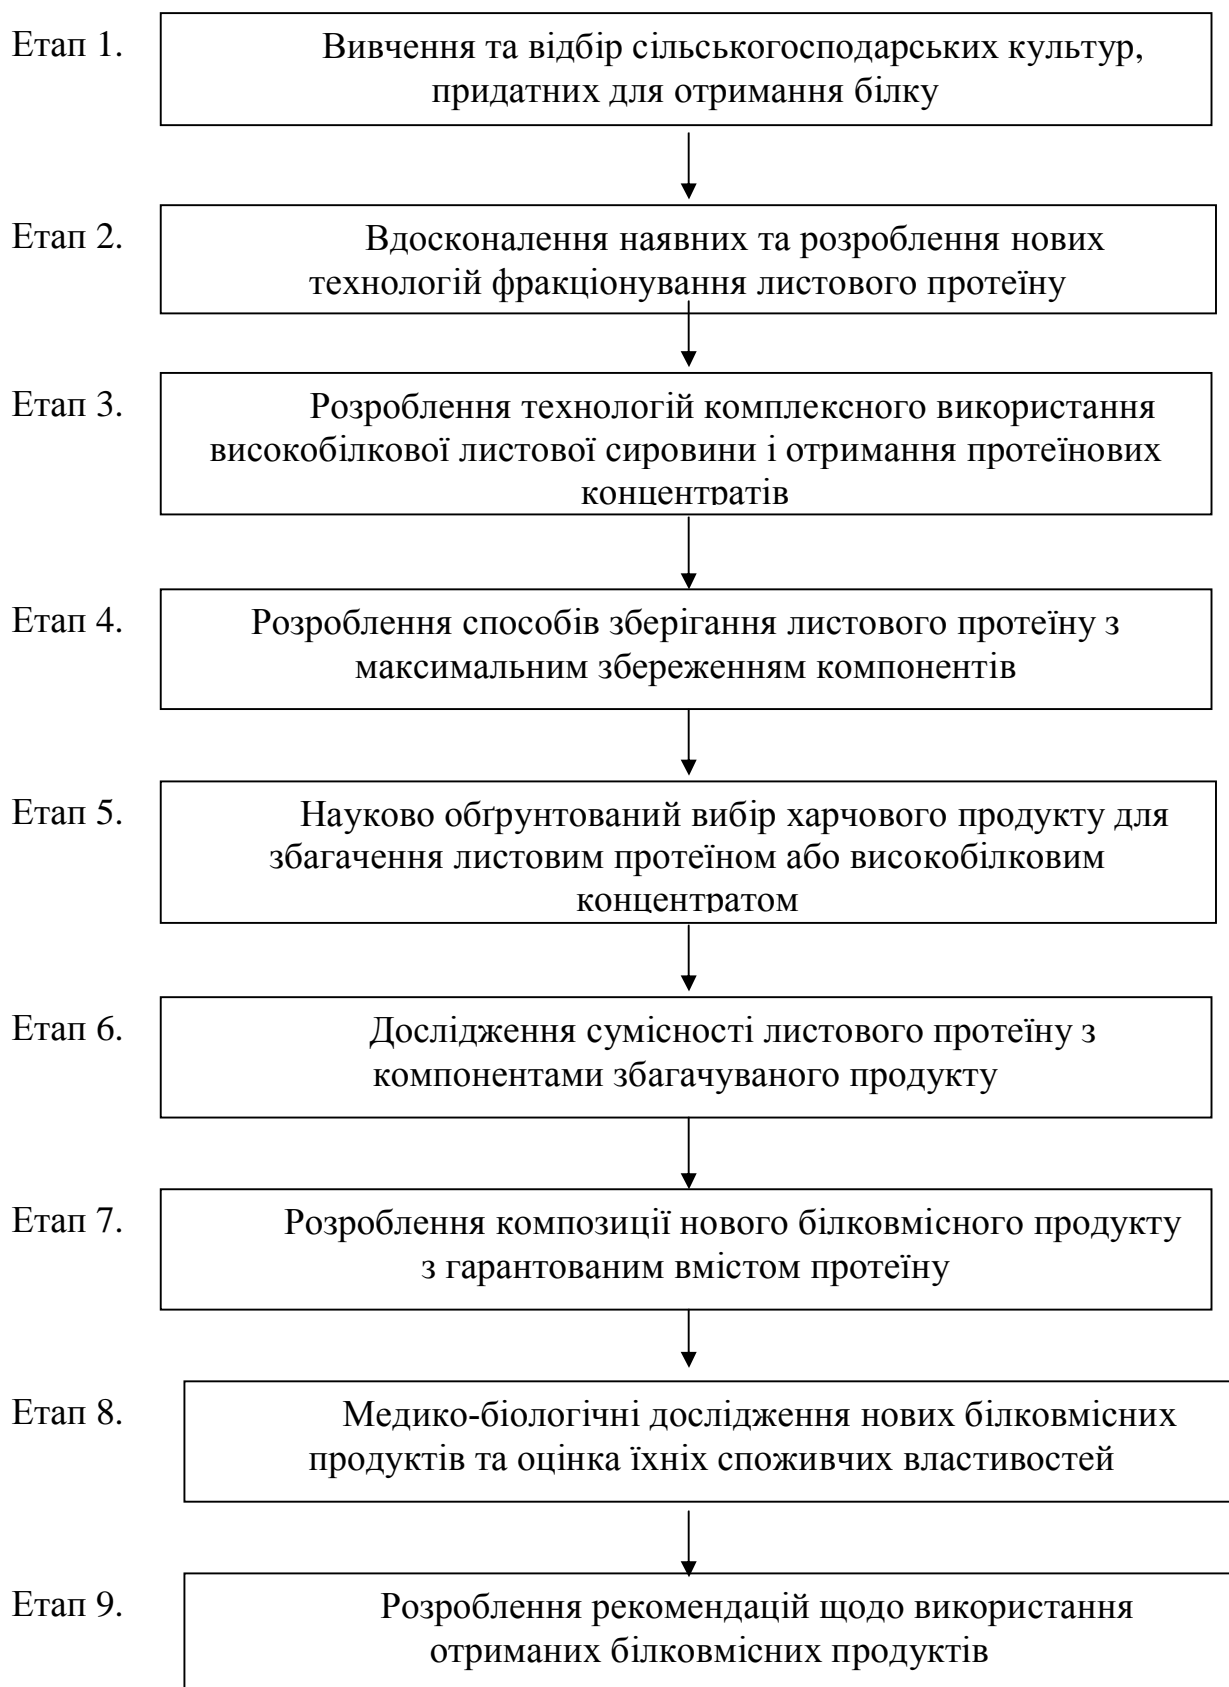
Етап 1. Вивчення та відбір сільськогосподарських культур, придатних для отримання білку

Етап 2. Вдосконалення наявних та розроблення нових технологій фракціонування листового протеїну

Етап 3. Розроблення технологій комплексного використання високобілкової листової сировини і отримання протеїнових концентратів

Етап 4. Розроблення способів зберігання листового протеїну з максимальним збереженням компонентів

Етап 5. Науково обґрунтований вибір харчового продукту для збагачення листовим протеїном або високобілковим концентратом

Етап 6. Дослідження сумісності листового протеїну з компонентами збагачуваного продукту

Етап 7. Розроблення композиції нового білковмісного продукту з гарантованим вмістом протеїну

Етап 8. Медико-біологічні дослідження нових білковмісних продуктів та оцінка їхніх споживчих властивостей

Етап 9. Розроблення рекомендацій щодо використання отриманих білковмісних продуктів